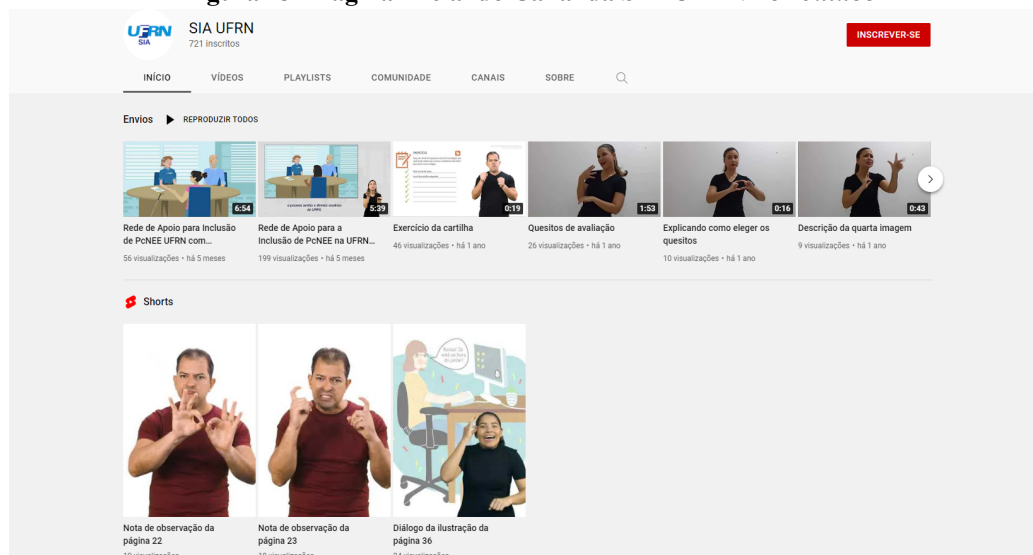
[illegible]

UFRN SIA

SIA UFRN
721 inscritos

INSCREVER-SE

INÍCIO VÍDEOS PLAYLISTS COMUNIDADE CANAIS SOBRE

Envios REPRODUZIR TODOS

6:54
Rede de Apoio para Inclusão de PcNEE UFRN com...
56 visualizações • há 5 meses

5:39
Rede de Apoio para a Inclusão de PcNEE na UFRN...
199 visualizações • há 5 meses

0:19
Exercício da cartilha
46 visualizações • há 1 ano

1:53
Quesitos de avaliação
26 visualizações • há 1 ano

0:16
Explicando como eleger os quesitos
10 visualizações • há 1 ano

0:43
Descrição da quarta imagem
9 visualizações • há 1 ano

Shorts

Nota de observação da página 22
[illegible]

Nota de observação da página 23
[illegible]

Diálogo da ilustração da página 36
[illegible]